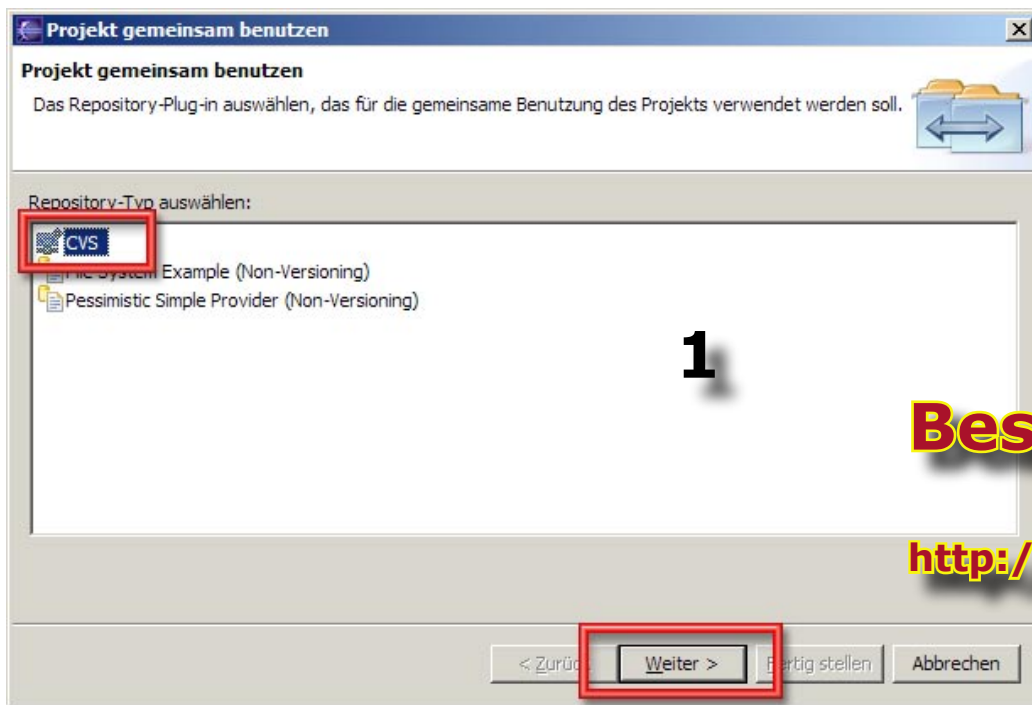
Projekt gemeinsam benutzen

Projekt gemeinsam benutzen

Das Repository-Plug-in auswählen, das für die gemeinsame Benutzung des Projekts verwendet werden soll.

Repository-Typ auswählen:

CVS

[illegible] Example (Non-Versioning)

Pessimistic Simple Provider (Non-Versioning)

1

Bes

http:/

< Zurü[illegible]

Weiter >

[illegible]rtig stellen

Abbrechen